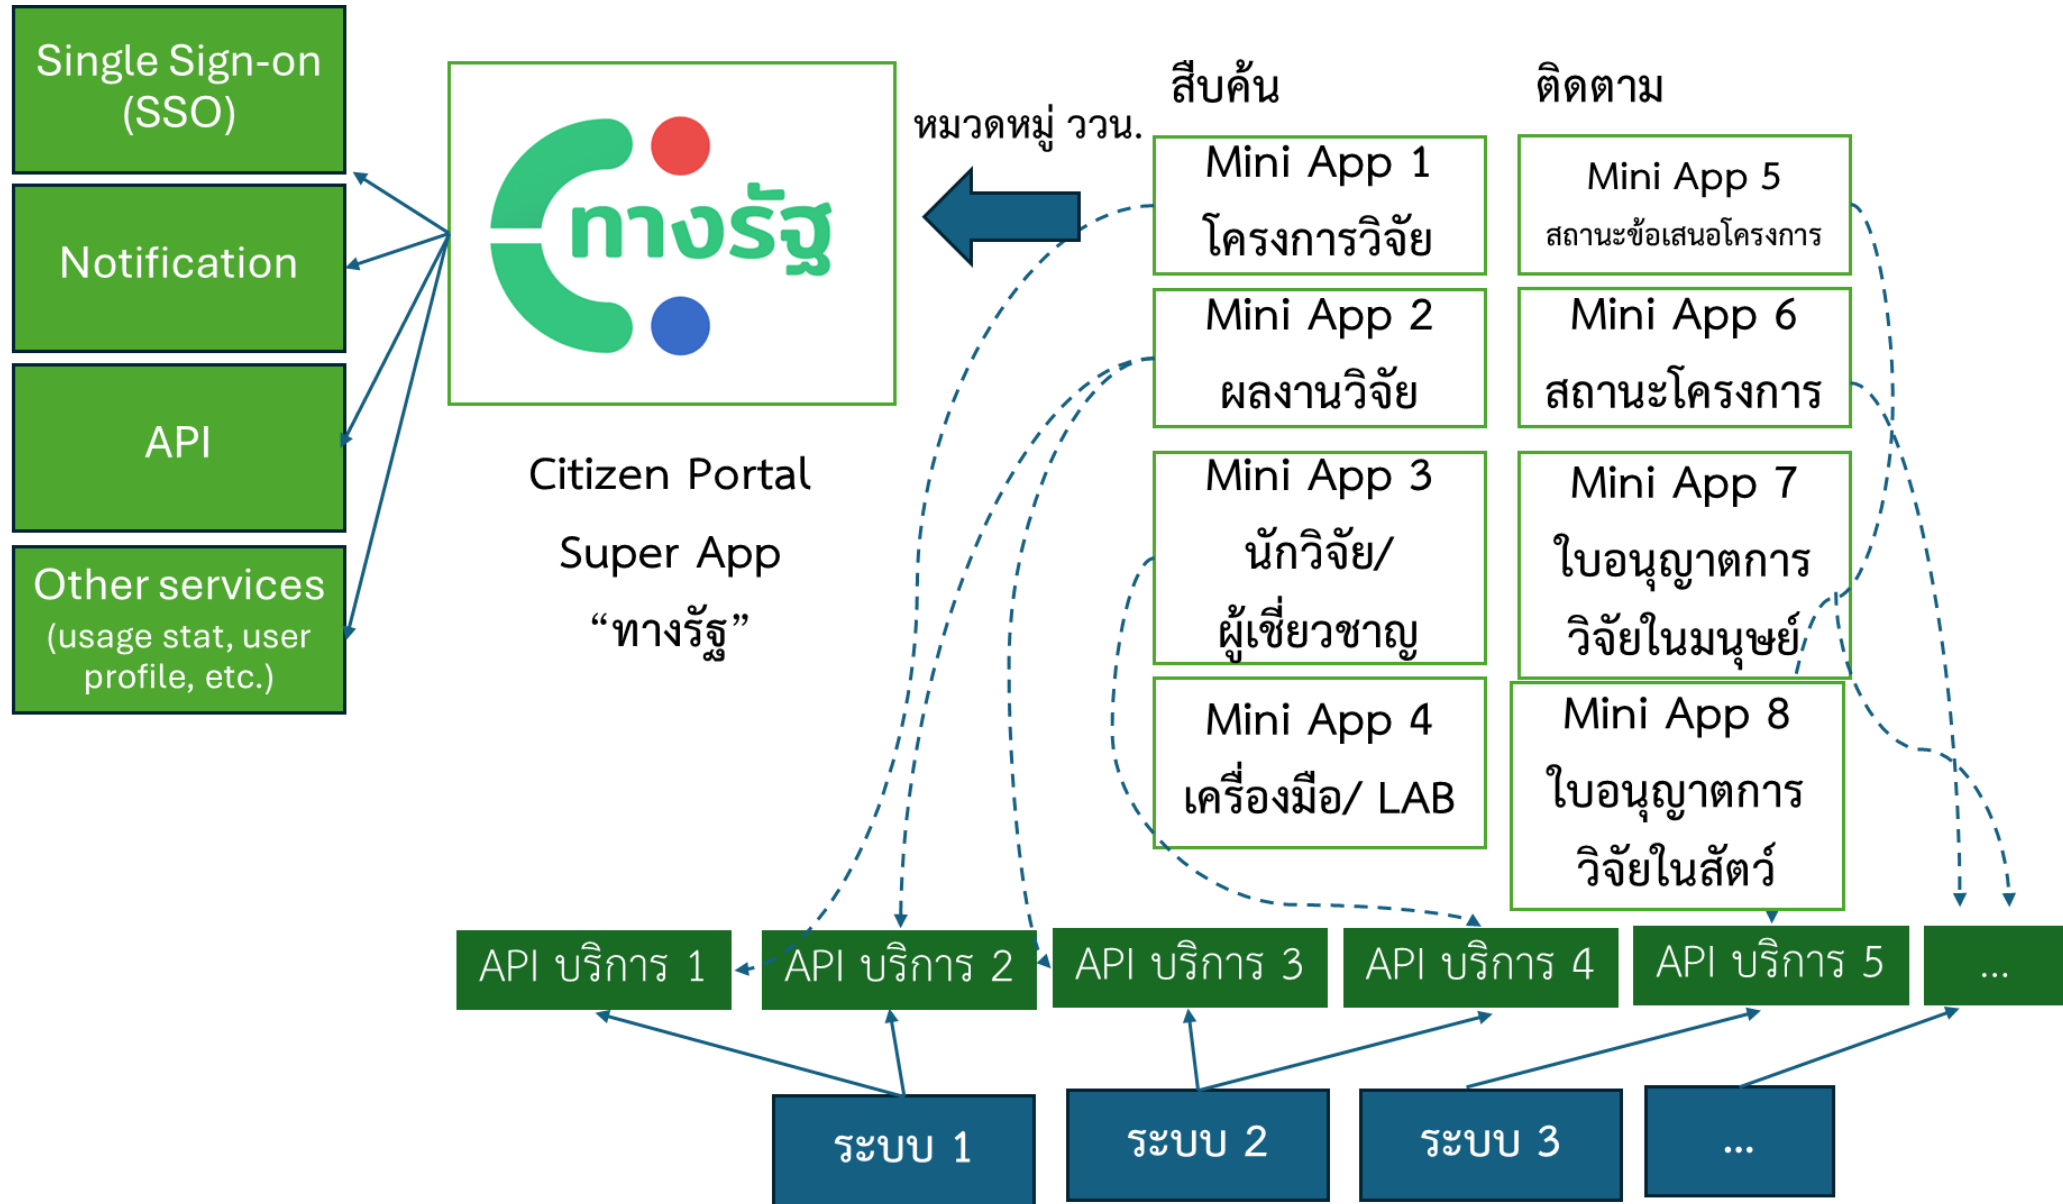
Single Sign-on (SSO)

Notification

API

Other services (usage stat, user profile, etc.)

ทางรัฐ

Citizen Portal

Super App

“ทางรัฐ”

หมวดหมู่ วถน.

สืบค้น

ติดตาม

Mini App 1 โครงการวิจัย

Mini App 5 สถานะข้อเสนอโครงการ

Mini App 2 ผลงานวิจัย

Mini App 6 สถานะโครงการ

Mini App 3 นักวิจัย/ ผู้เชี่ยวชาญ

Mini App 7 ใบอนุญาตการวิจัยในมนุษย์

Mini App 4 เครื่องมือ/ LAB

Mini App 8 ใบอนุญาตการวิจัยในสัตว์

API บริการ 1

API บริการ 2

API บริการ 3

API บริการ 4

API บริการ 5

...

ระบบ 1

ระบบ 2

ระบบ 3

...